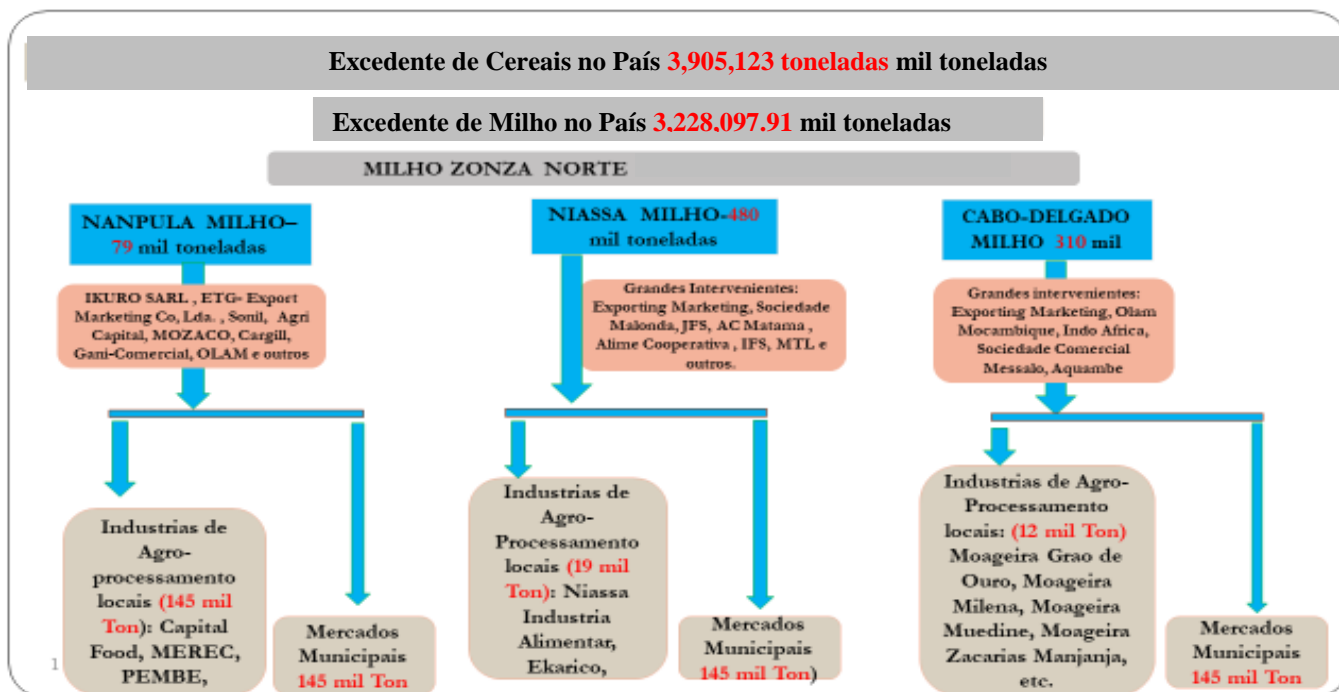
Excedente de Cereais no País 3,905,123 toneladas mil toneladas

Excedente de Milho no País 3,228.097.91 mil toneladas

MILHO ZONZA NORTE

NANPULA MILHO– 79 mil toneladas

IKURO SARL , ETG- Export Marketing Co, Lda. , Sonil, Agri Capital, MOZACO, Cargill, Gani-Comercial, OLAM e outros

Industrias de Agro-processamento locais (145 mil Ton): Capital Food, MEREC, PEMBE,

Mercados Municipais 145 mil Ton

NIASSA MILHO-480 mil toneladas

Grandes Intervenientes: Exporting Marketing, Sociedade Malonda, JFS, AC Matama , Alime Cooperativa , IFS, MTL e outros.

Industrias de Agro-Processamento locais (19 mil Ton): Niassa Industria Alimentar, Ekarico,

Mercados Municipais 145 mil Ton)

CABO-DELGADO MILHO 310 mil

Grandes intervenientes: Exporting Marketing, Olam Mocambique, Indo Africa, Sociedade Comercial Messalo, Aquambe

Industrias de Agro-Processamento locais: (12 mil Ton) Moageira Grao de Ouro, Moageira Milena, Moageira Muedine, Moageira Zacarias Manjanja, etc.

Mercados Municipais 145 mil Ton

1